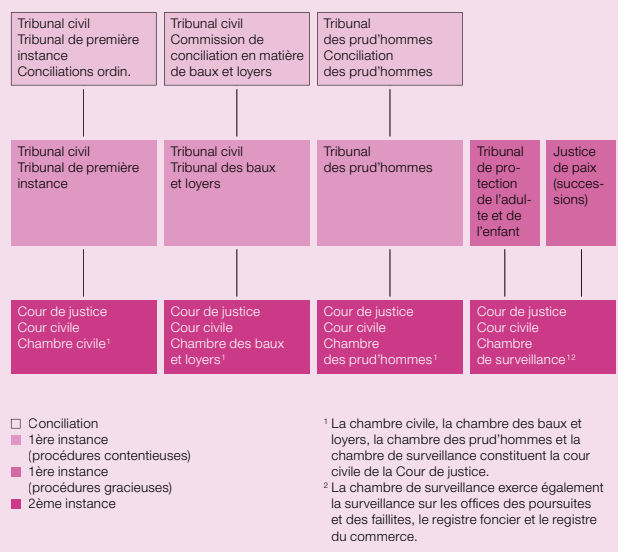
Tribunal civil
Tribunal de première instance
Conciliations ordin.

Tribunal civil
Commission de conciliation en matière de baux et loyers

Tribunal des prud'hommes
Conciliation des prud'hommes

Tribunal civil
Tribunal de première instance

Tribunal civil
Tribunal des baux et loyers

Tribunal des prud'hommes

Tribunal de protection de l'adulte et de l'enfant

Justice de paix (successions)

Cour de justice
Cour civile
Chambre civile$^{1}$

Cour de justice
Cour civile
Chambre des baux et loyers$^{1}$

Cour de justice
Cour civile
Chambre des prud'hommes$^{1}$

Cour de justice
Cour civile
Chambre de surveillance$^{12}$

☐ Conciliation
1ère instance (procédures contentieuses)
1ère instance (procédures gracieuses)
2ème instance

$^{1}$ La chambre civile, la chambre des baux et loyers, la chambre des prud'hommes et la chambre de surveillance constituent la cour civile de la Cour de justice.
$^{2}$ La chambre de surveillance exerce également la surveillance sur les offices des poursuites et des faillites, le registre foncier et le registre du commerce.